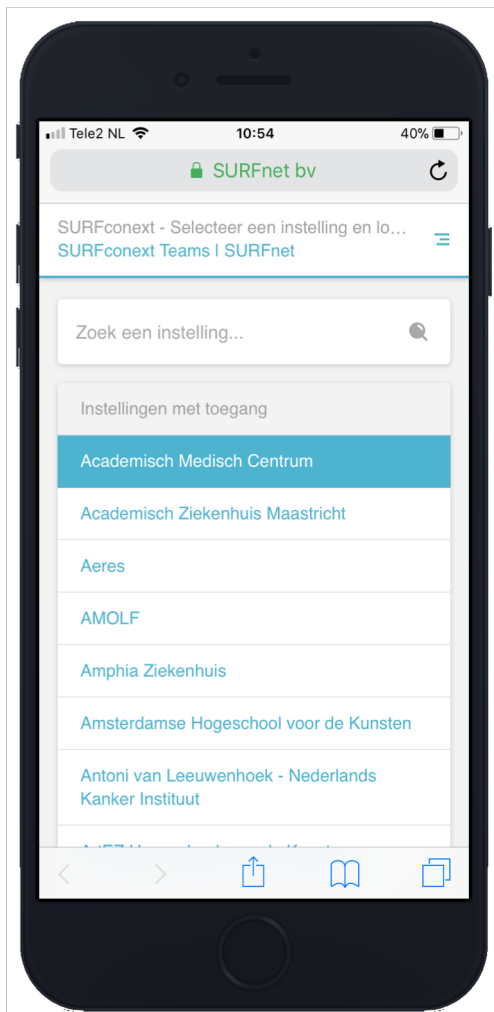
Tele2 NL 10:54 40%

SURFnet bv

SURFconext - Selecteer een instelling en lo...
SURFconext Teams | SURFnet

Zoek een instelling...

Instellingen met toegang

Academisch Medisch Centrum

Academisch Ziekenhuis Maastricht

Aeres

AMOLF

Amphia Ziekenhuis

Amsterdamse Hogeschool voor de Kunsten

Antoni van Leeuwenhoek - Nederlands Kanker Instituut

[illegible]